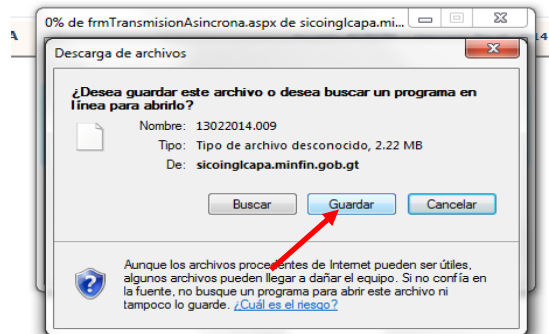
0% de frmTransmisionAsincrona.aspx de sicoinglcapa.mi...

Descarga de archivos

¿Desea guardar este archivo o desea buscar un programa en línea para abrirlo?

Nombre: 13022014.009
Tipo: Tipo de archivo desconocido, 2.22 MB
De: sicoinglcapa.minfin.gob.gt

Buscar
Guardar
Cancelar

Aunque los archivos procedentes de Internet pueden ser útiles, algunos archivos pueden llegar a dañar el equipo. Si no confía en la fuente, no busque un programa para abrir este archivo ni tampoco lo guarde. ¿Cuál es el riesgo?